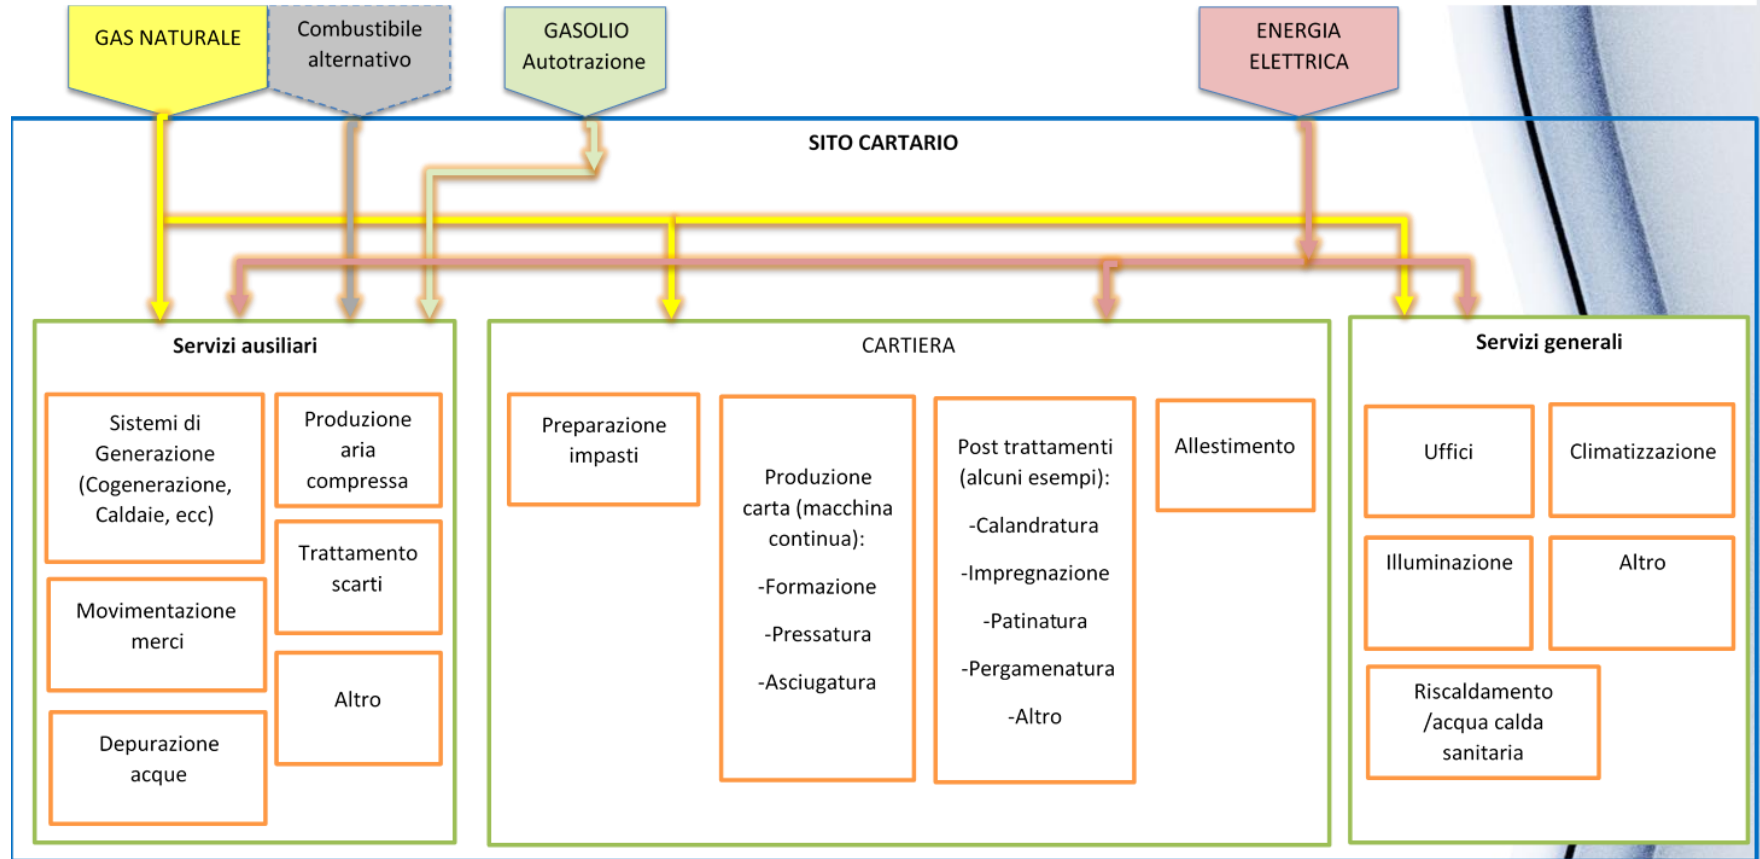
GAS NATURALE

Combustibile alternativo

GASOLIO Autotrazione

ENERGIA ELETTRICA

SITO CARTARIO

Servizi ausiliari

Sistemi di Generazione (Cogenerazione, Caldaie, ecc)

Produzione aria compressa

Trattamento scarti

Movimentazione merci

Altro

Depurazione acque

CARTIERA

Preparazione impasti

Produzione carta (macchina continua):

-Formazione

-Pressatura

-Asciugatura

Post trattamenti (alcuni esempi):

-Calandratura

-Impregnazione

-Patinatura

-Pergamenatura

-Altro

Allestimento

Servizi generali

Uffici

Climatizzazione

Illuminazione

Altro

Riscaldamento /acqua calda sanitaria